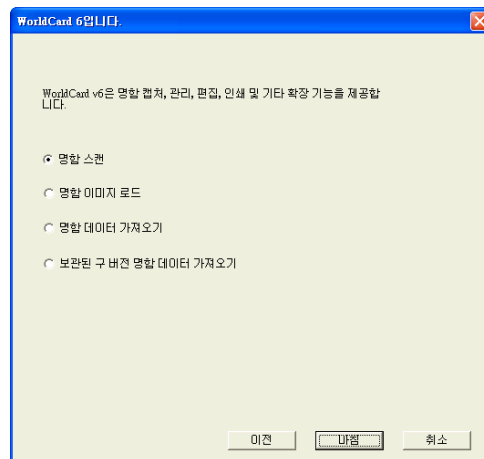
WorldCard 6입니다.

WorldCard v6은 명함 캡처, 관리, 편집, 인쇄 및 기타 확장 기능을 제공합니다.

명함 스캔

명함 이미지 로드

명함 데이터 가져오기

보관된 구 버전 명함 데이터 가져오기

이전

다음

취소